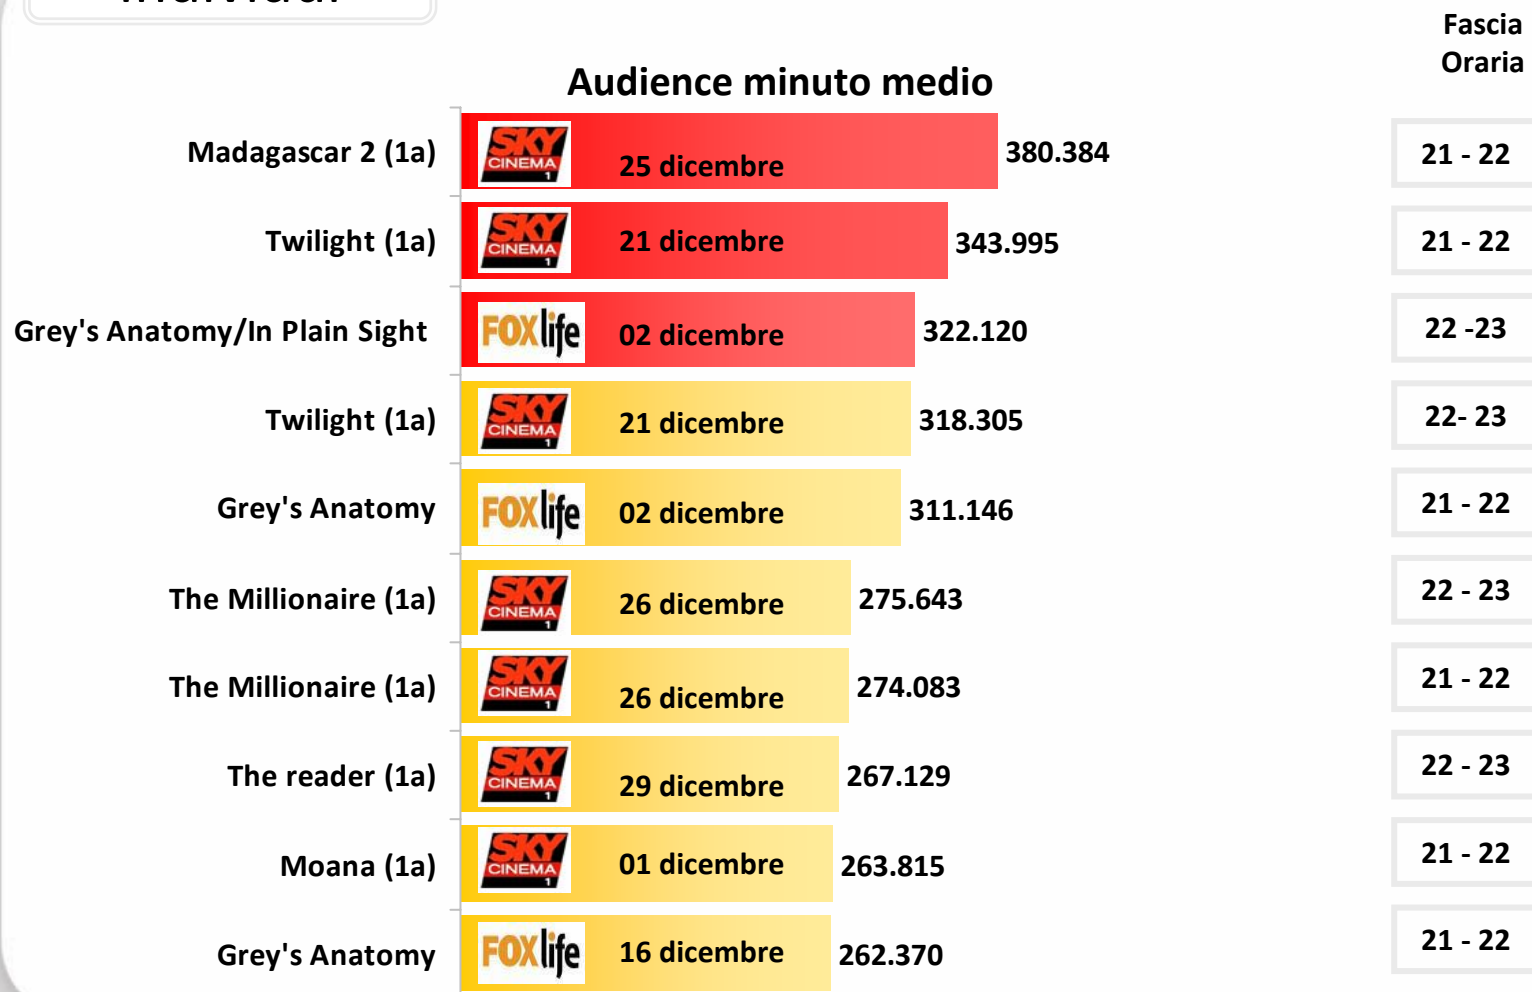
Audience minuto medio

Fascia Oraria

| | | | | |
|---|---|---|---|---|
| Madagascar 2 (1a) | SKY CINEMA 1 | 25 dicembre | 380.384 | 21 - 22 |
| Twilight (1a) | SKY CINEMA 1 | 21 dicembre | 343.995 | 21 - 22 |
| Grey's Anatomy/In Plain Sight | FOX life | 02 dicembre | 322.120 | 22 -23 |
| Twilight (1a) | SKY CINEMA 1 | 21 dicembre | 318.305 | 22- 23 |
| Grey's Anatomy | FOX life | 02 dicembre | 311.146 | 21 - 22 |
| The Millionaire (1a) | SKY CINEMA 1 | 26 dicembre | 275.643 | 22 - 23 |
| The Millionaire (1a) | SKY CINEMA 1 | 26 dicembre | 274.083 | 21 - 22 |
| The reader (1a) | SKY CINEMA 1 | 29 dicembre | 267.129 | 22 - 23 |
| Moana (1a) | SKY CINEMA 1 | 01 dicembre | 263.815 | 21 - 22 |
| Grey's Anatomy | FOX life | 16 dicembre | 262.370 | 21 - 22 |